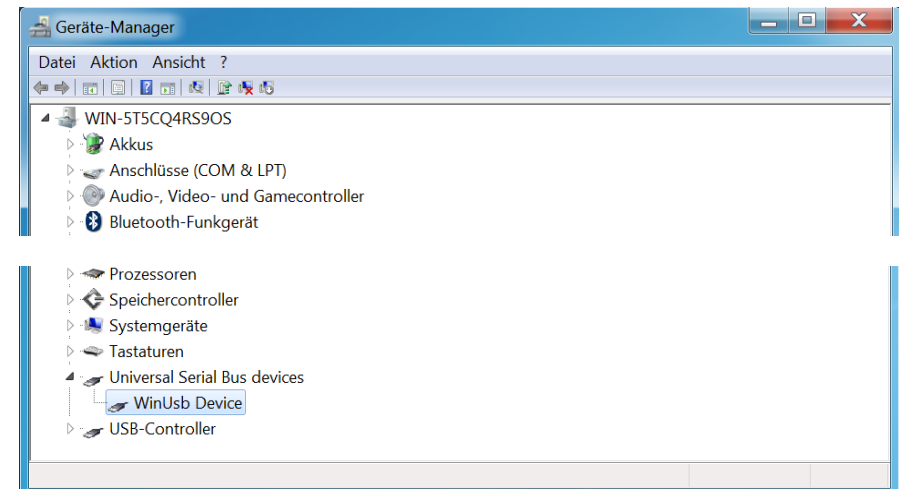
Geräte-Manager

Datei Aktion Ansicht ?

WIN-5T5CQ4RS9OS
Akkus
Anschlüsse (COM & LPT)
Audio-, Video- und Gamecontroller
Bluetooth-Funkgerät

Prozessoren
Speichercontroller
Systemgeräte
Tastaturen
Universal Serial Bus devices
WinUsb Device
USB-Controller